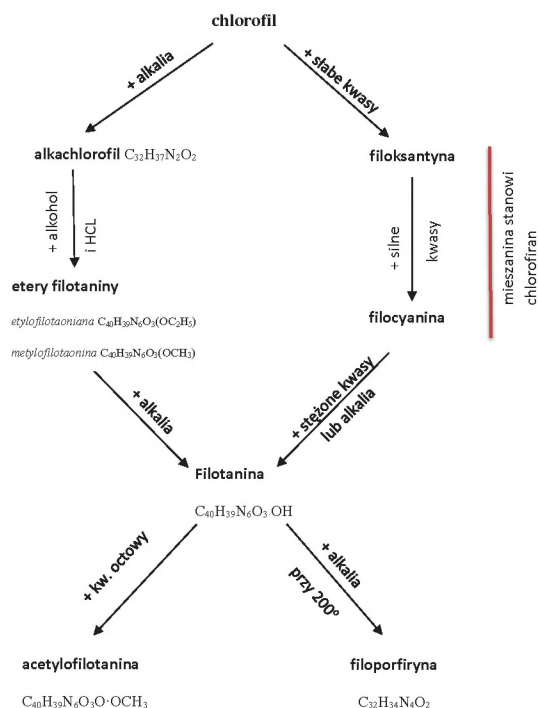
chlorofil

+ alkalia

+ słabe kwasy

alkachlorofil $C_{32}H_{37}N_2O_2$

filoksantyna

+ alkohol i HCL

+ silne kwasy

mieszanina stanowi chlorofiran

etery filotaniny

etylofilotaoniana $C_{40}H_{39}N_6O_3(OC_2H_5)$

metylofilotaonina $C_{40}H_{39}N_6O_3(OCH_3)$

filocyanina

+ alkalia

+ stężone kwasy lub alkalia

Filotanina

$C_{40}H_{39}N_6O_3\ OH$

+ kw. octowy

+ alkalia przy 200°

acetylofilotanina

$C_{40}H_{39}N_6O_3O \cdot OCH_3$

filoporfiryna

$C_{32}H_{34}N_4O_2$